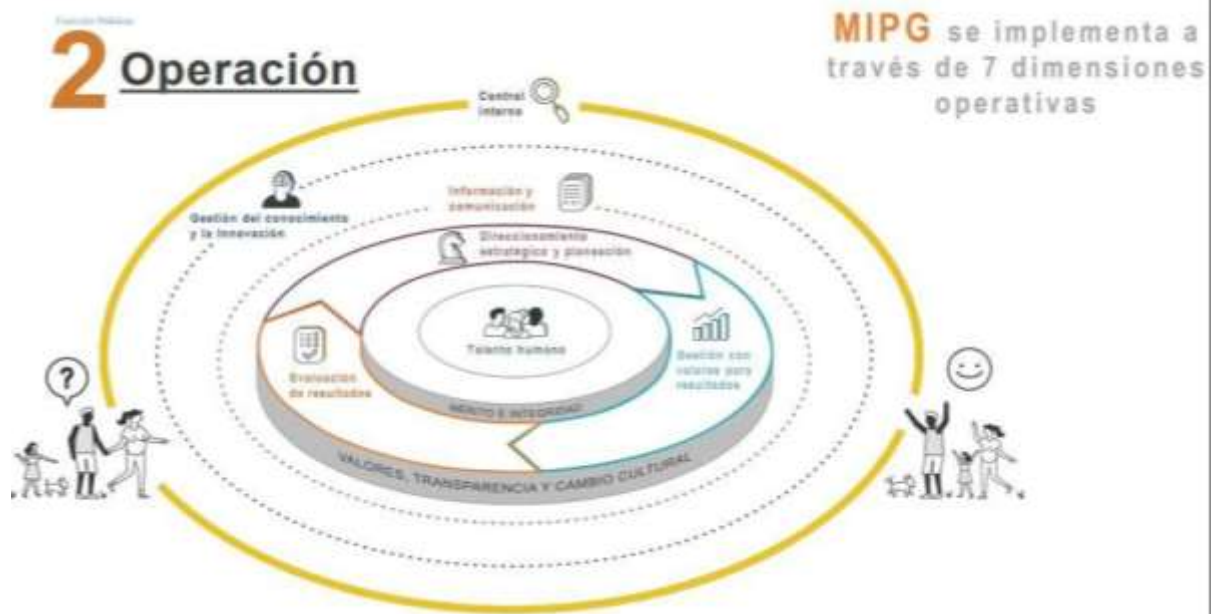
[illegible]

2 Operación

MIPG se implementa a través de 7 dimensiones operativas

Control interno

Gestión del conocimiento y la innovación

Información y comunicación

Direccionamiento estratégico y planeación

Talento humano

Gestión con valores para resultados

Evaluación de resultados

MERITO E INTEGRIDAD

VALORES, TRANSPARENCIA Y CAMBIO CULTURAL

?